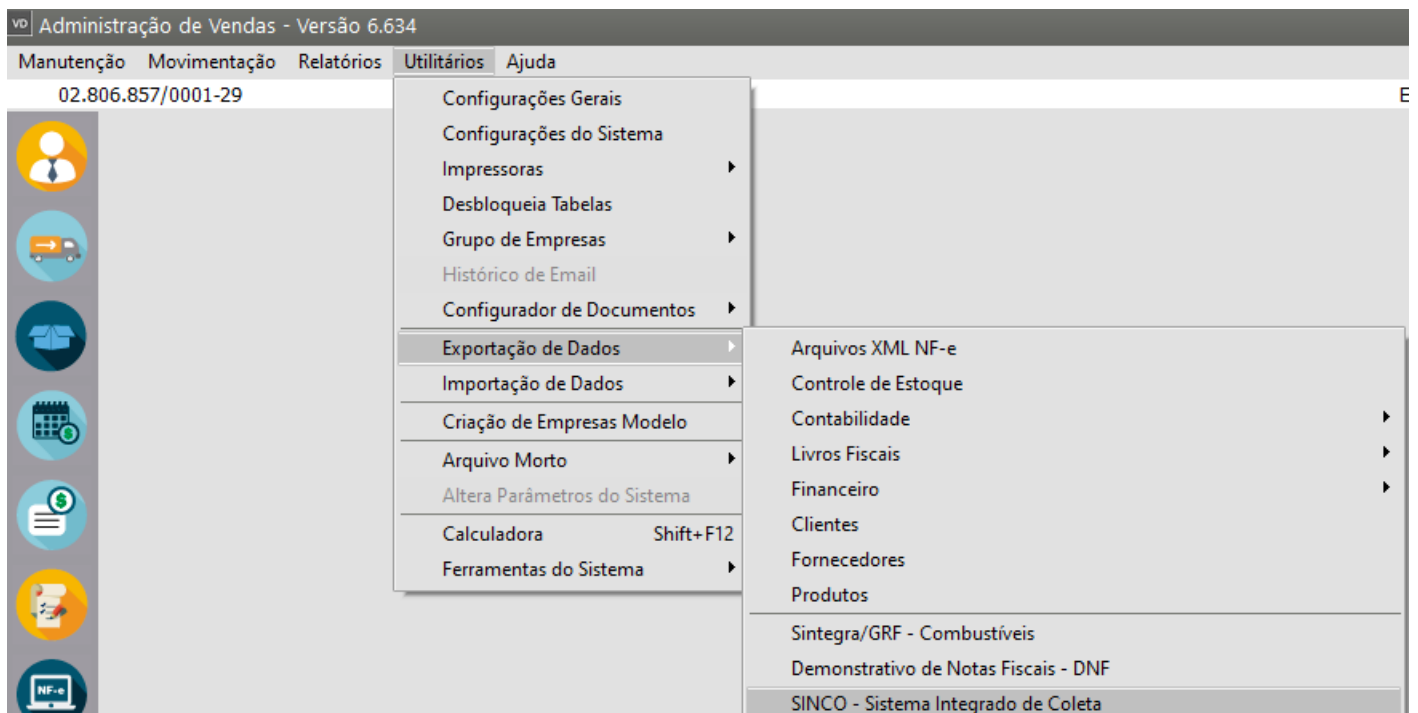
VD Administração de Vendas - Versão 6.634

Manutenção Movimentação Relatórios Utilitários Ajuda

02.806.857/0001-29

E

Configurações Gerais
Configurações do Sistema
Impressoras
Desbloqueia Tabelas
Grupo de Empresas
Histórico de Email
Configurador de Documentos
Exportação de Dados
Importação de Dados
Criação de Empresas Modelo
Arquivo Morto
Altera Parâmetros do Sistema
Calculadora Shift+F12
Ferramentas do Sistema

Arquivos XML NF-e
Controle de Estoque
Contabilidade
Livros Fiscais
Financeiro
Clientes
Fornecedores
Produtos
Sintegra/GRF - Combustíveis
Demonstrativo de Notas Fiscais - DNF
SINCO - Sistema Integrado de Coleta

NF-e